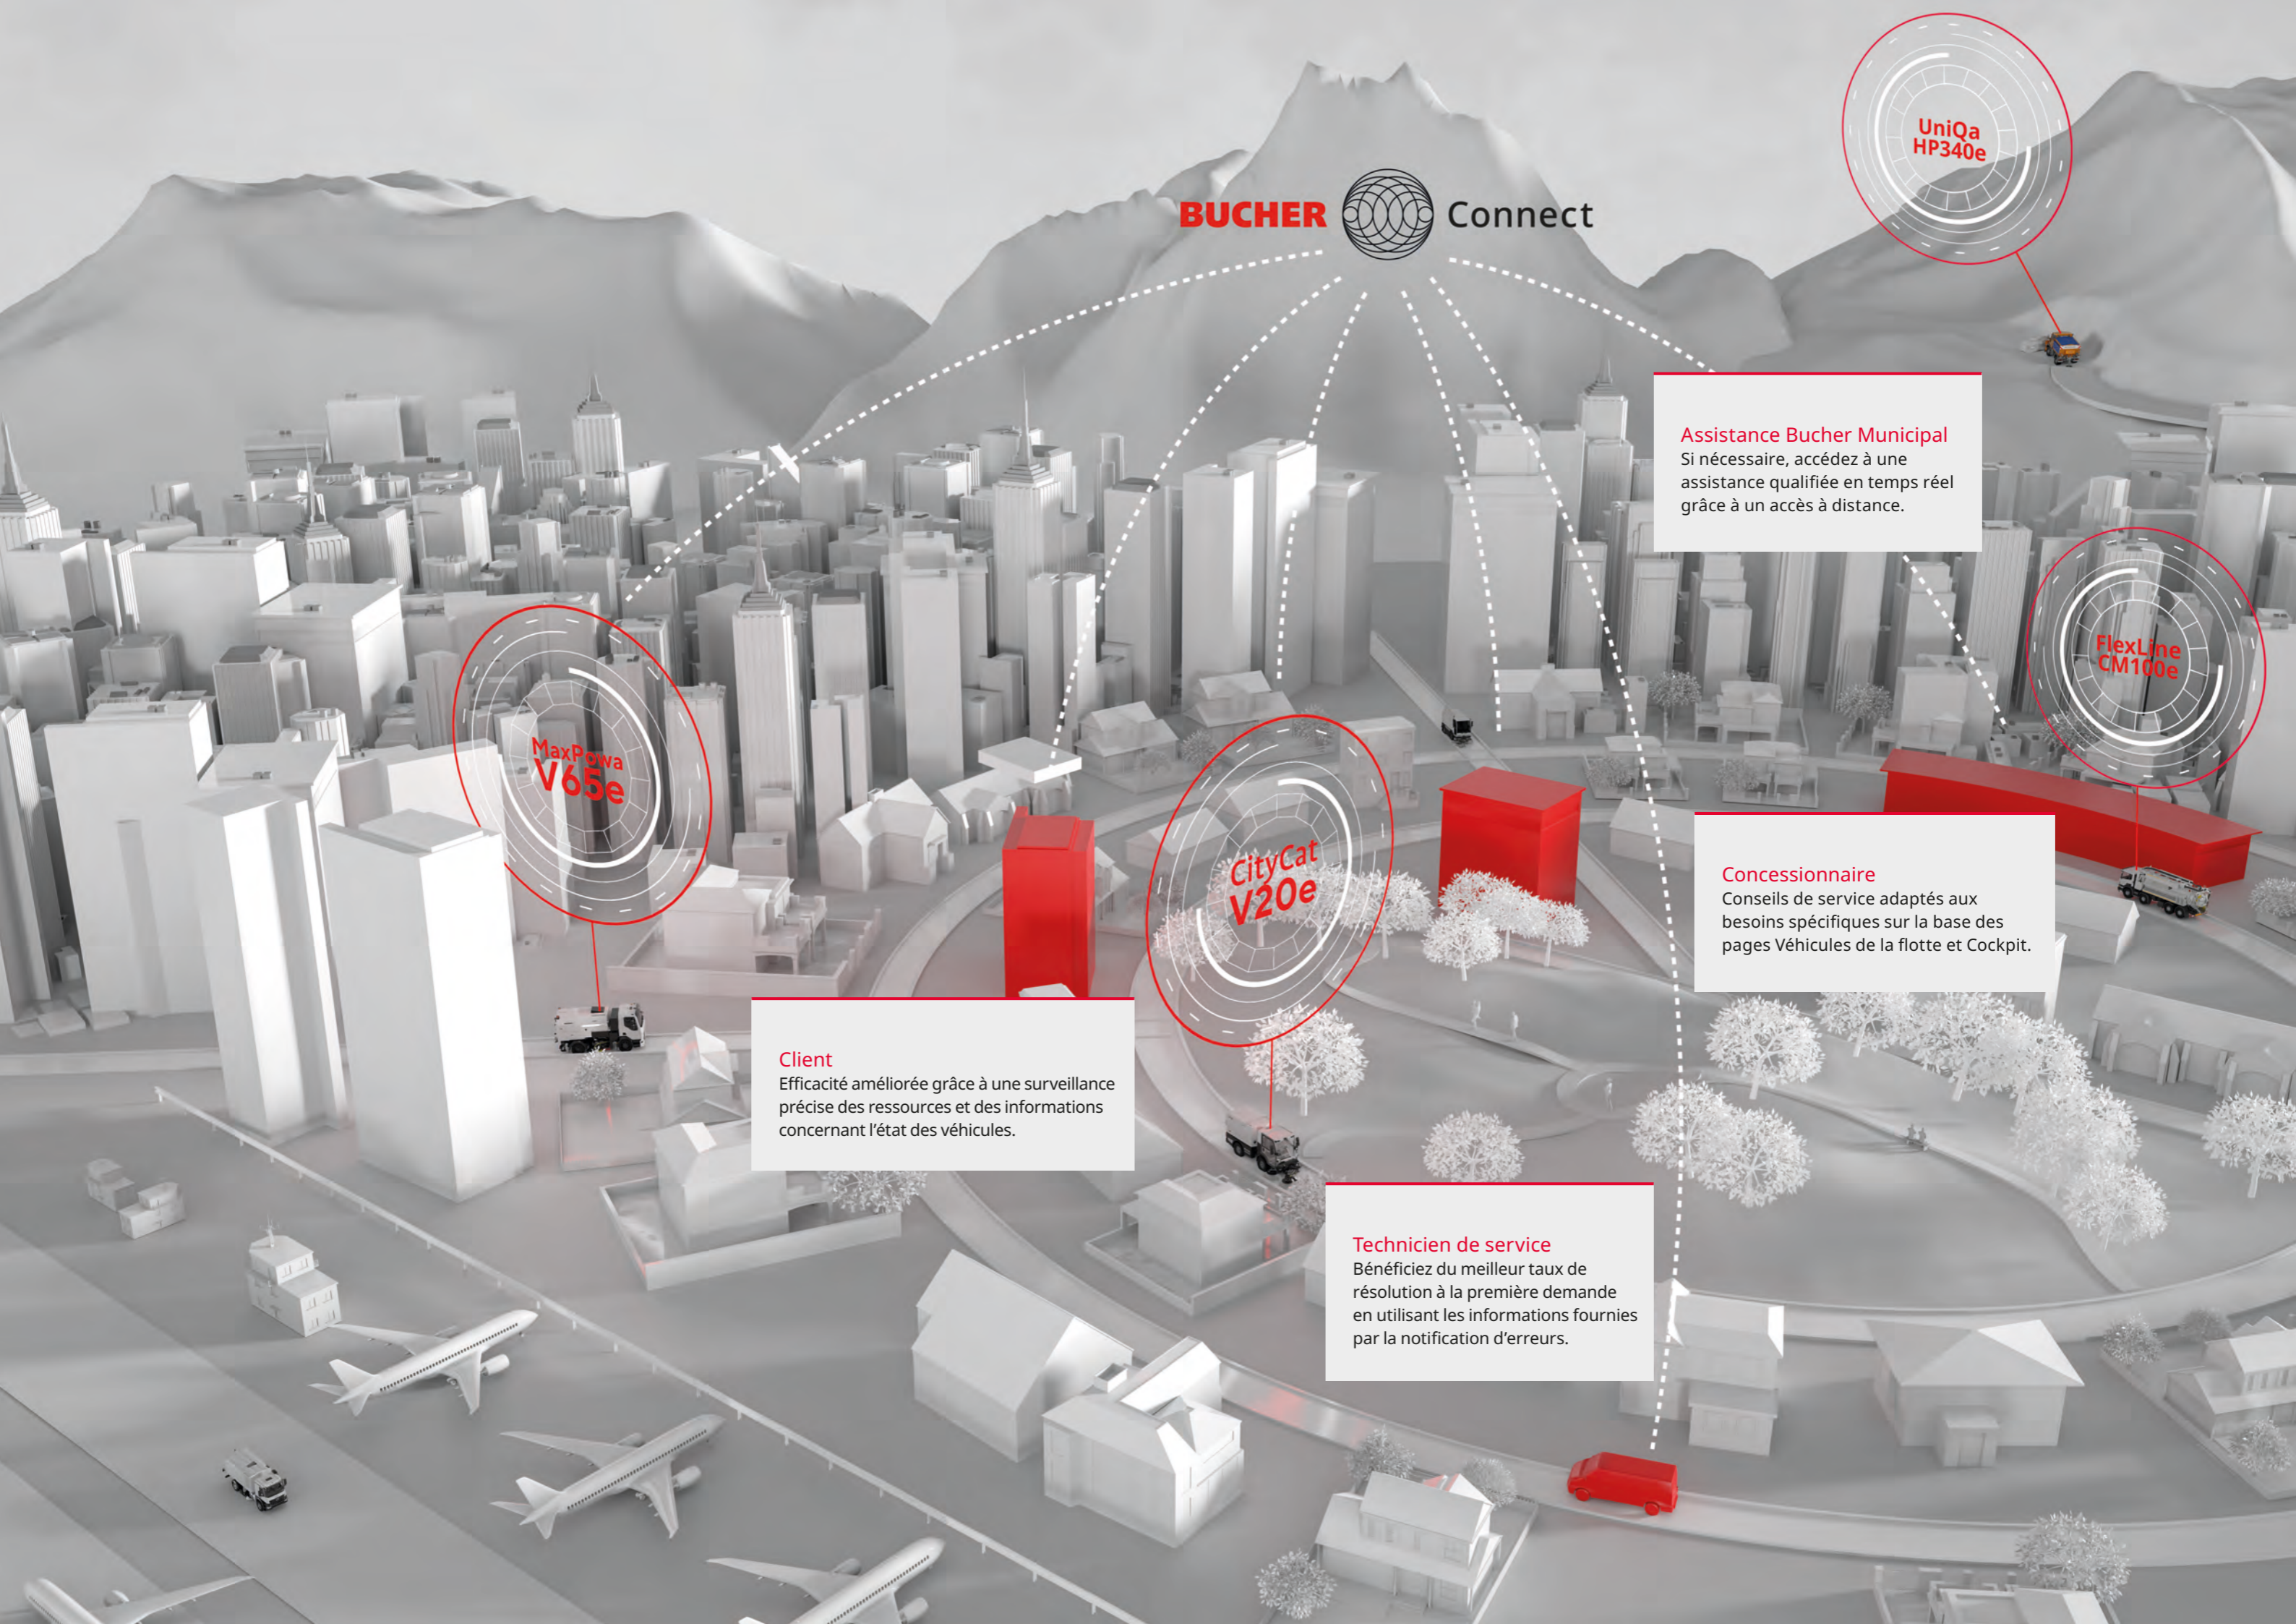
BUCHER Connect

UniQa
HP340e

Assistance Bucher Municipal
Si nécessaire, accédez à une assistance qualifiée en temps réel grâce à un accès à distance.

FlexLine
CM100e

MaxPowa
V65e

CityCat
V20e

Concessionnaire
Conseils de service adaptés aux besoins spécifiques sur la base des pages Véhicules de la flotte et Cockpit.

Client
Efficacité améliorée grâce à une surveillance précise des ressources et des informations concernant l'état des véhicules.

Technicien de service
Bénéficiez du meilleur taux de résolution à la première demande en utilisant les informations fournies par la notification d'erreurs.